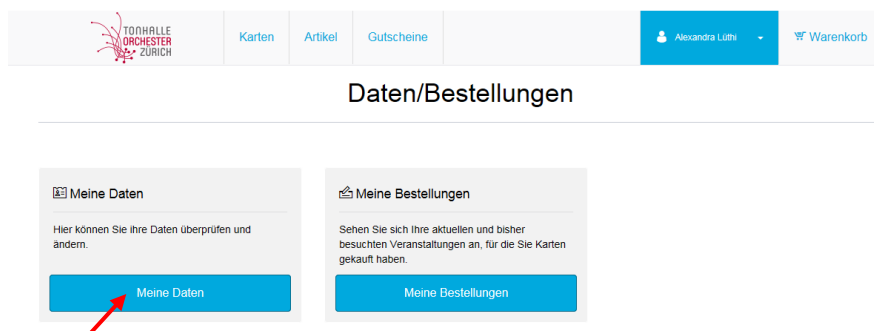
TONHALLE ORCHESTER ZÜRICH

Karten

Artikel

Gutscheine

Alexandra Lüthi

Warenkorb

Daten/Bestellungen

Meine Daten

Hier können Sie ihre Daten überprüfen und ändern.

Meine Daten

Meine Bestellungen

Sehen Sie sich Ihre aktuellen und bisher besuchten Veranstaltungen an, für die Sie Karten gekauft haben.

Meine Bestellungen